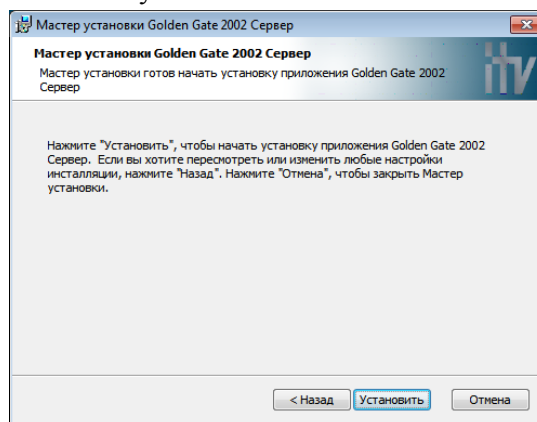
Мастер установки Golden Gate 2002 Сервер

Мастер установки Golden Gate 2002 Сервер
Мастер установки готов начать установку приложения Golden Gate 2002 Сервер

itv

Нажмите "Установить", чтобы начать установку приложения Golden Gate 2002 Сервер. Если вы хотите пересмотреть или изменить любые настройки инсталляции, нажмите "Назад". Нажмите "Отмена", чтобы закрыть Мастер установки.

< Назад
Установить
Отмена